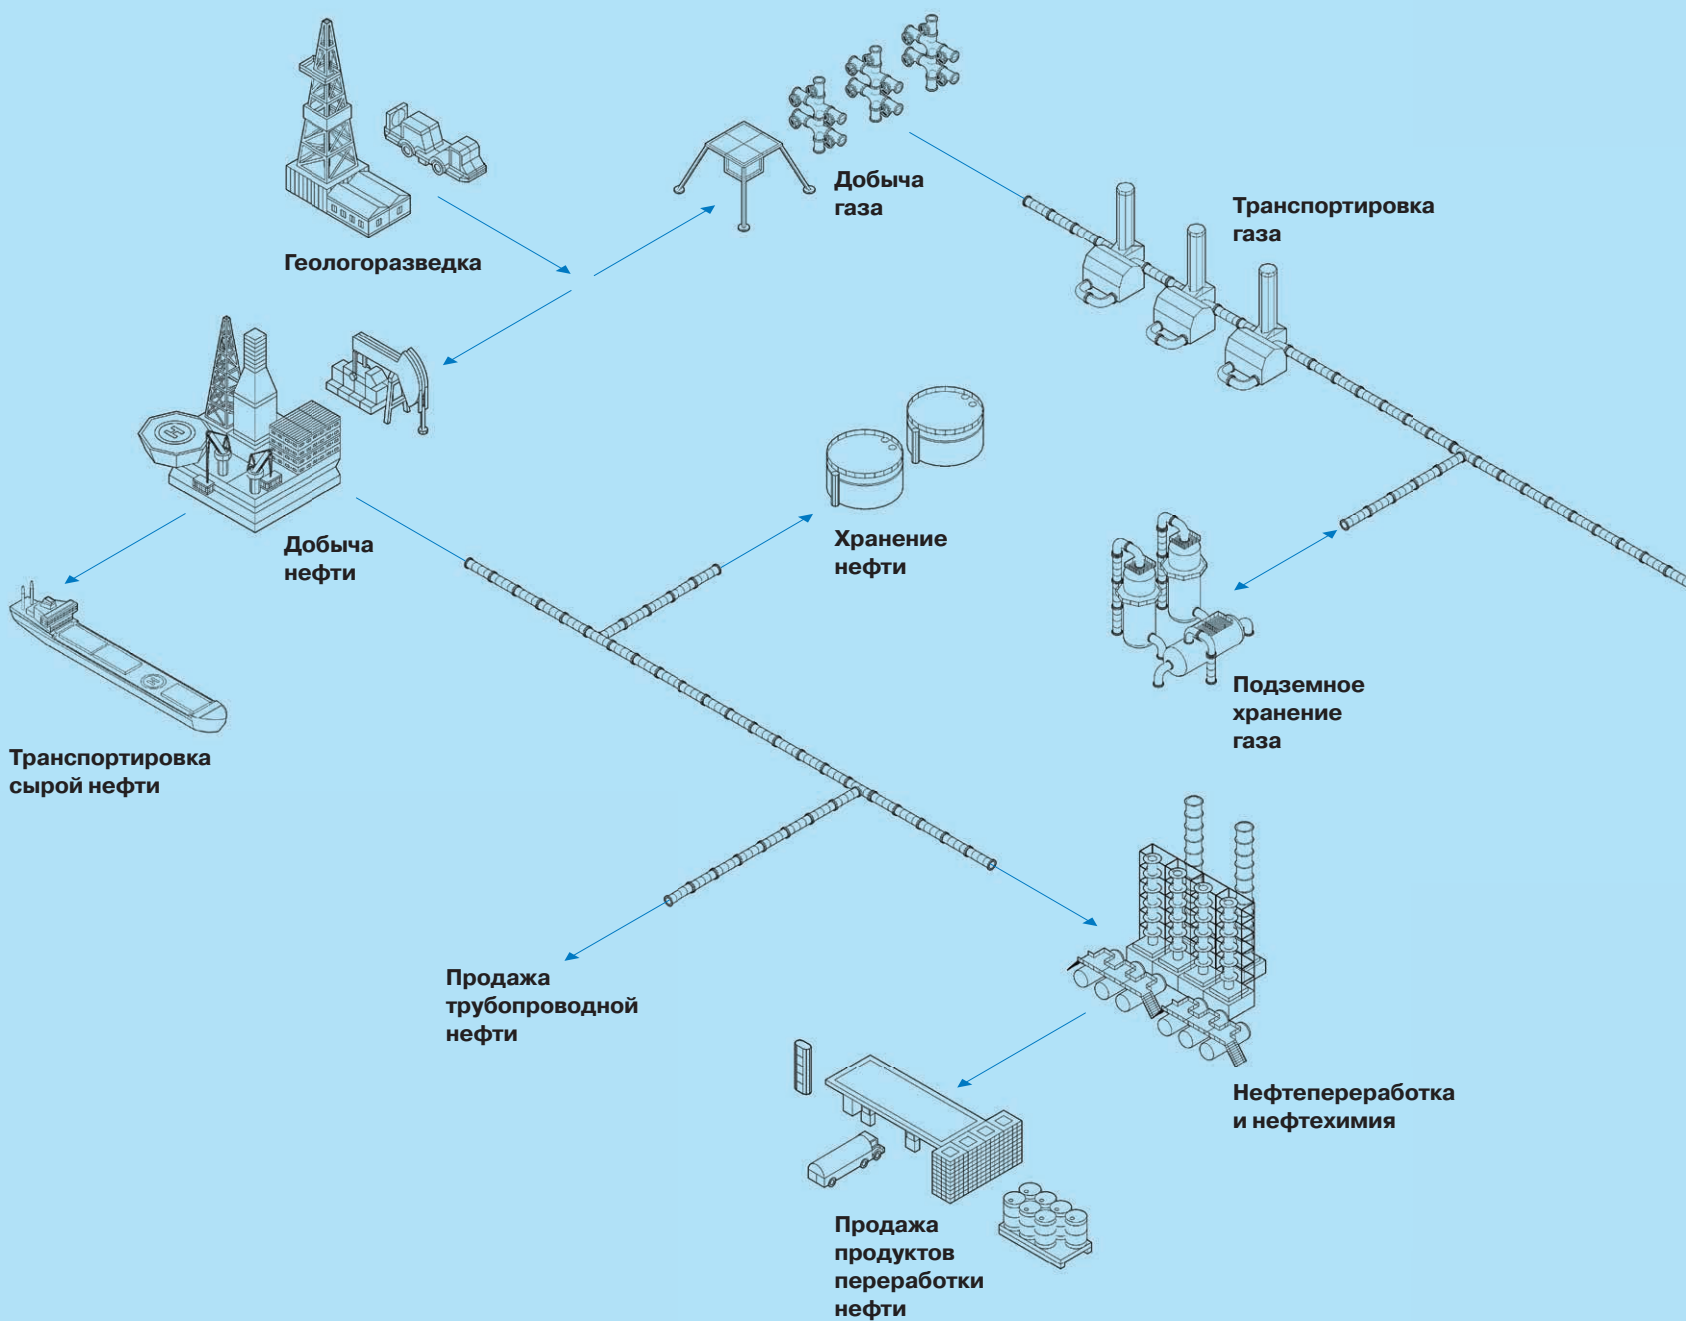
Геологоразведка

Добыча газа

Транспортировка газа

Добыча нефти

Хранение нефти

Транспортировка сырой нефти

Подземное хранение газа

Продажа трубопроводной нефти

Нефтепереработка и нефтехимия

Продажа продуктов переработки нефти